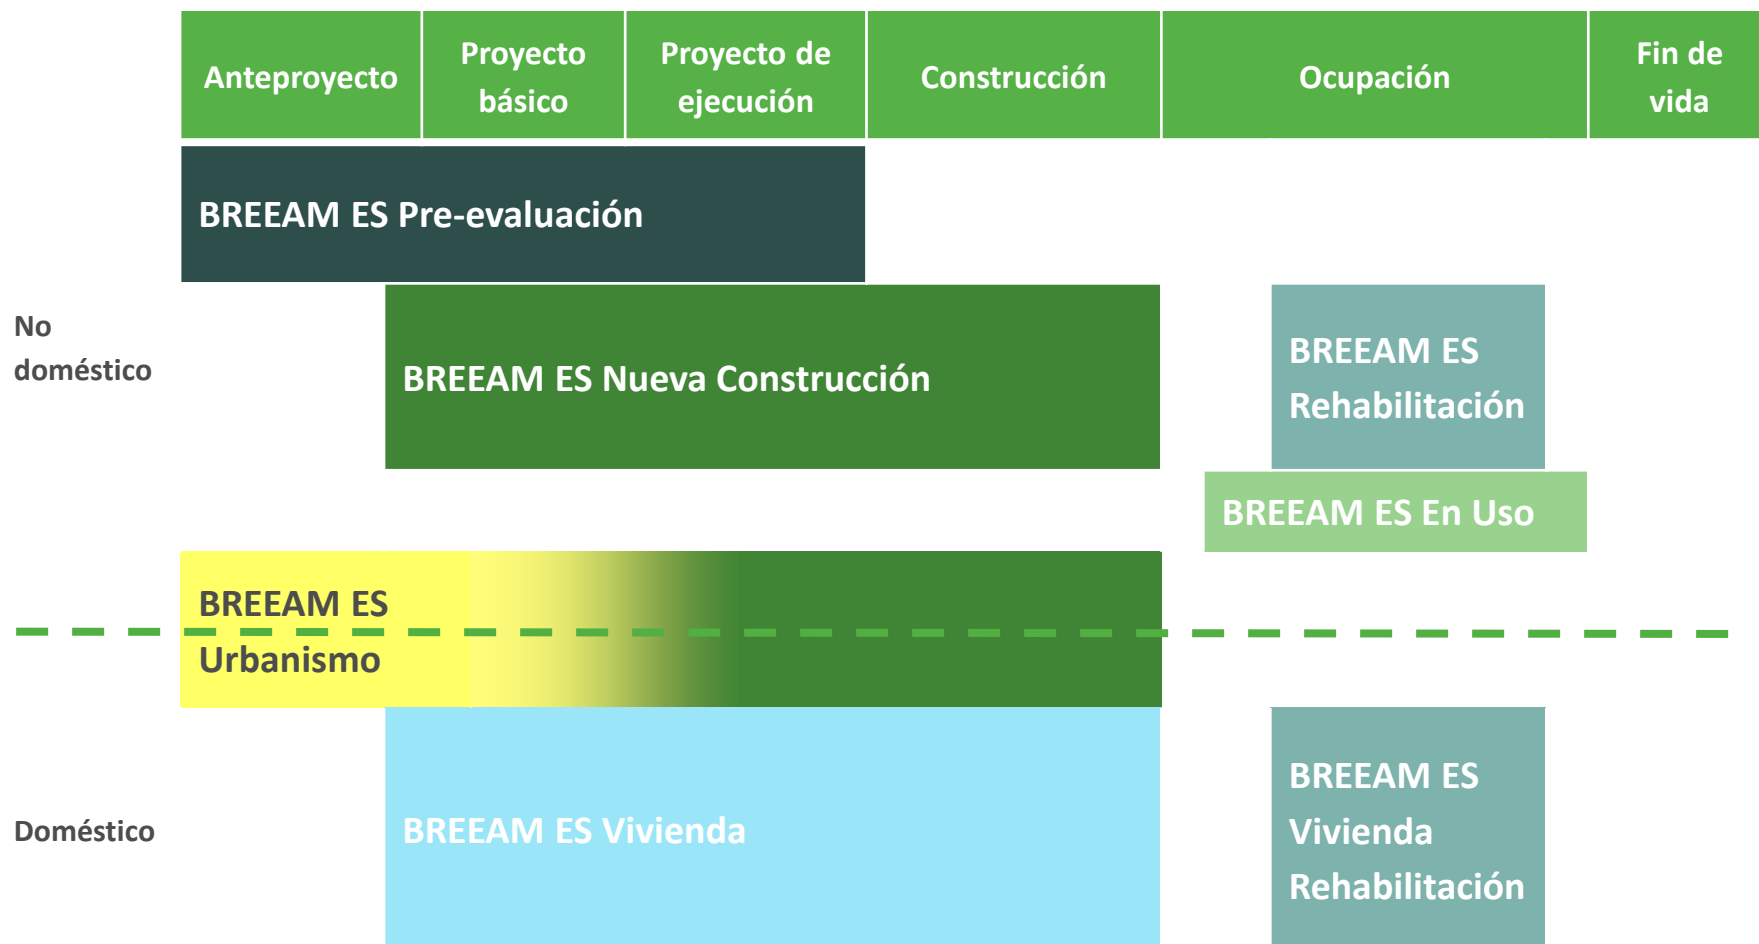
| Anteproyecto | Proyecto básico | Proyecto de ejecución | Construcción | Ocupación | Fin de vida |
|---|---|---|---|---|---|

BREEAM ES Pre-evaluación

No doméstico

BREEAM ES Nueva Construcción

BREEAM ES Rehabilitación

BREEAM ES En Uso

BREEAM ES Urbanismo

Doméstico

BREEAM ES Vivienda

BREEAM ES Vivienda Rehabilitación